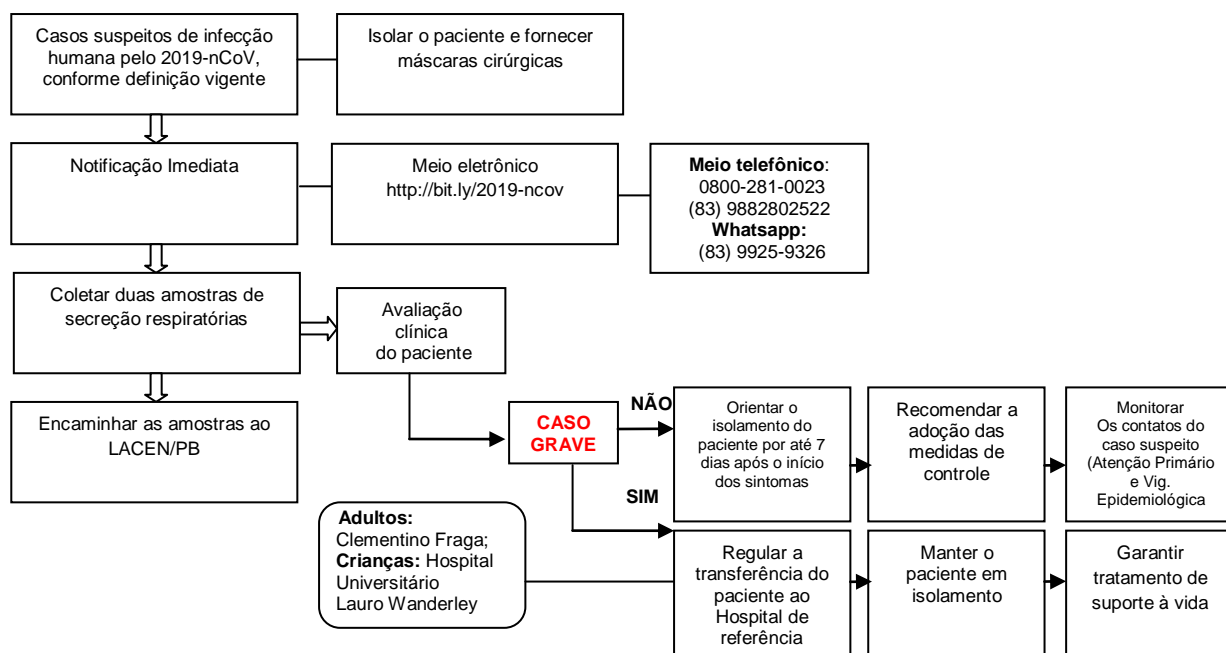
Casos suspeitos de infecção humana pelo 2019-nCoV, conforme definição vigente

Isolar o paciente e fornecer máscaras cirúrgicas

Notificação Imediata

Meio eletrônico
http://bit.ly/2019-ncov

**Meio telefônico**:
0800-281-0023
(83) 9882802522
**Whatsapp:**
(83) 9925-9326

Coletar duas amostras de secreção respiratórias

Avaliação clínica do paciente

Encaminhar as amostras ao LACEN/PB

CASO GRAVE

NÃO

Orientar o isolamento do paciente por até 7 dias após o início dos sintomas

Recomendar a adoção das medidas de controle

Monitorar
Os contatos do caso suspeito (Atenção Primário e Vig. Epidemiológica

SIM

**Adultos:**
Clementino Fraga;
**Crianças:** Hospital Universitário Lauro Wanderley

Regular a transferência do paciente ao Hospital de referência

Manter o paciente em isolamento

Garantir tratamento de suporte à vida